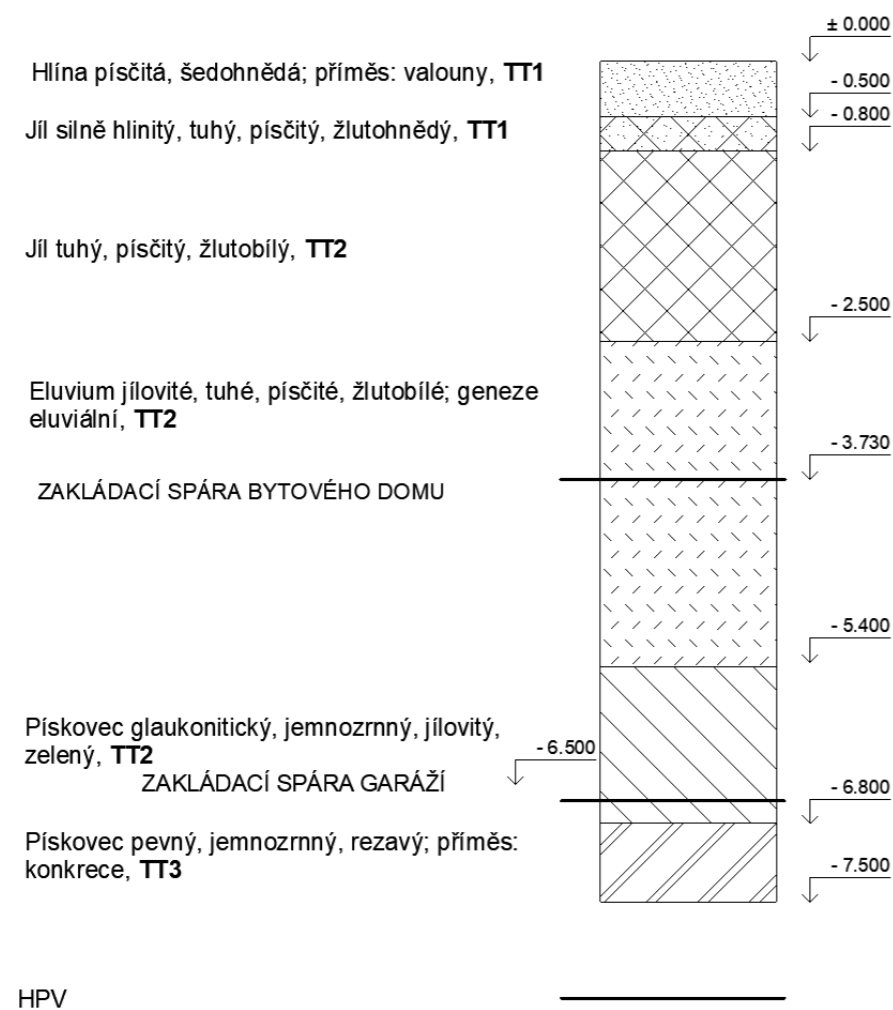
± 0.000

Hlína písčitá, šedohnědá; příměs: valouny, **TT1**

- 0.500

- 0.800

Jíl silně hlinitý, tuhý, písčitý, žlutohnědý, **TT1**

Jíl tuhý, písčitý, žlutobílý, **TT2**

- 2.500

Eluvium jílovité, tuhé, písčité, žlutobílé; geneze eluviální, **TT2**

- 3.730

ZAKLÁDACÍ SPÁRA BYTOVÉHO DOMU

- 5.400

Pískovec glaukonitický, jemnozrnný, jílovitý, zelený, **TT2**

- 6.500

ZAKLÁDACÍ SPÁRA GARÁŽÍ

- 6.800

Pískovec pevný, jemnozrnný, rezavý; příměs: konkrece, **TT3**

- 7.500

HPV